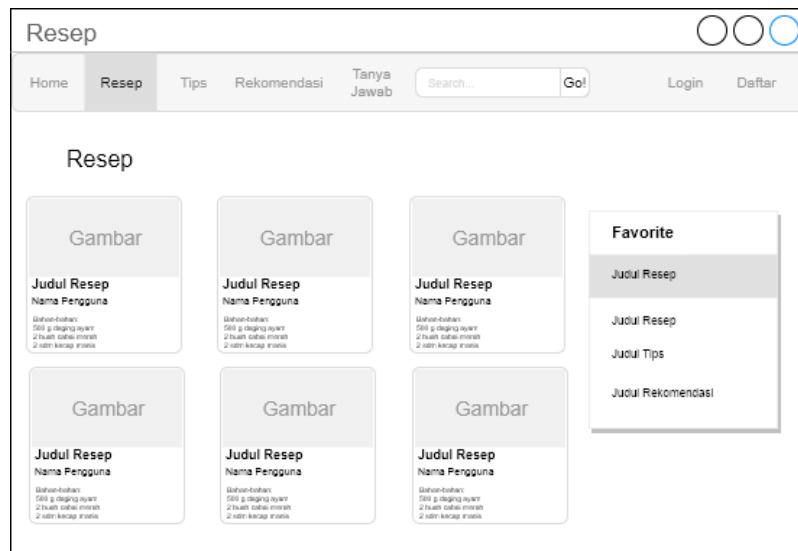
Resep

Home | Resep | Tips | Rekomendasi | Tanya Jawab | Search... | Go! | Login | Daftar

Resep

Gambar
Judul Resep
Nama Pengguna
Bahan-bahan:
500 g daging ayam
2 buah cabai merah
2 sdm kecap manis

Gambar
Judul Resep
Nama Pengguna
Bahan-bahan:
500 g daging ayam
2 buah cabai merah
2 sdm kecap manis

Gambar
Judul Resep
Nama Pengguna
Bahan-bahan:
500 g daging ayam
2 buah cabai merah
2 sdm kecap manis

Favorite
Judul Resep
Judul Resep
Judul Tips
Judul Rekomendasi

Gambar
Judul Resep
Nama Pengguna
Bahan-bahan:
500 g daging ayam
2 buah cabai merah
2 sdm kecap manis

Gambar
Judul Resep
Nama Pengguna
Bahan-bahan:
500 g daging ayam
2 buah cabai merah
2 sdm kecap manis

Gambar
Judul Resep
Nama Pengguna
Bahan-bahan:
500 g daging ayam
2 buah cabai merah
2 sdm kecap manis